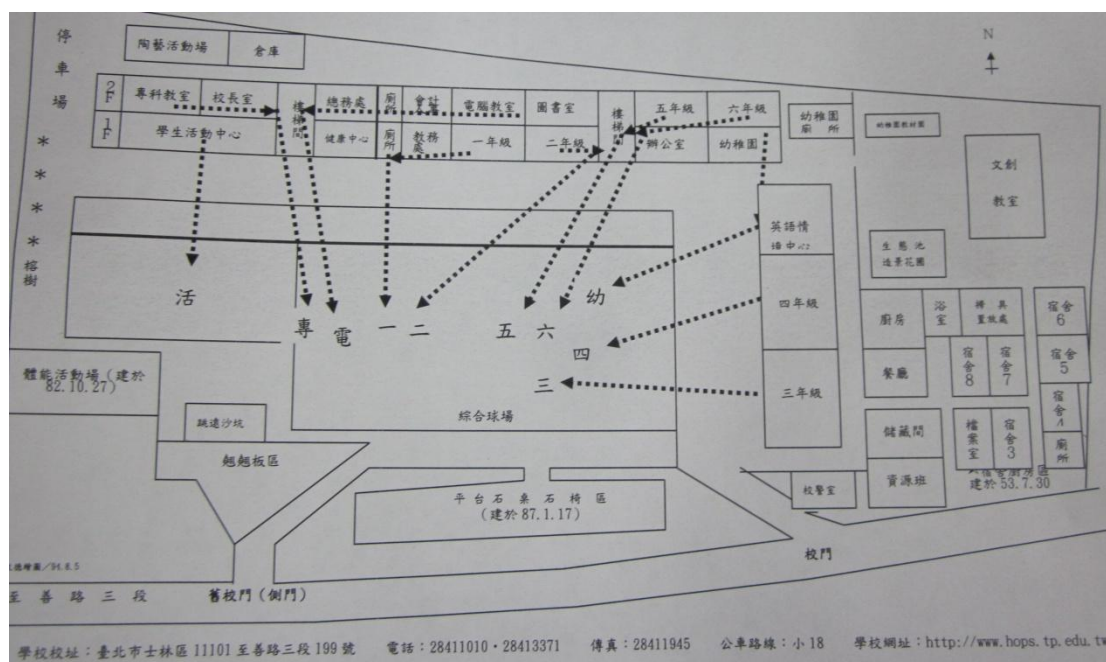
停車場

陶藝活動場　倉庫

2F　專科教室　校長室　樓梯間　總務處　廁所　會計室　電腦教室　圖書室　樓梯間　五年級　六年級

1F　學生活動中心　健康中心　廁所　教務處　一年級　二年級　辦公室　幼稚園

幼稚園廁所

幼稚園教材室

N

文創教室

＊
＊
＊
＊
榕樹

英語情境中心

生態池造景花園

活

專　電　一　二　五　六　幼

四

三

四年級

三年級

廚房　浴室　booking 器具置放處　宿舍6

餐廳　宿舍8　宿舍7　宿舍5

宿舍4

體能活動場（建於82.10.27）

跳遠沙坑

綜合球場

儲藏間　檔案室　宿舍3　廁所

翹翹板區

平台石桌石椅區（建於87.1.17）

校警室　資源班　建於53.7.30

校門

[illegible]/94.8.5

至善路三段　舊校門（側門）

學校校址：臺北市士林區 11101 至善路三段 199 號　電話：28411010・28413371　傳真：28411945　公車路線：小 18　學校網址：http://www.hops.tp.edu.tw